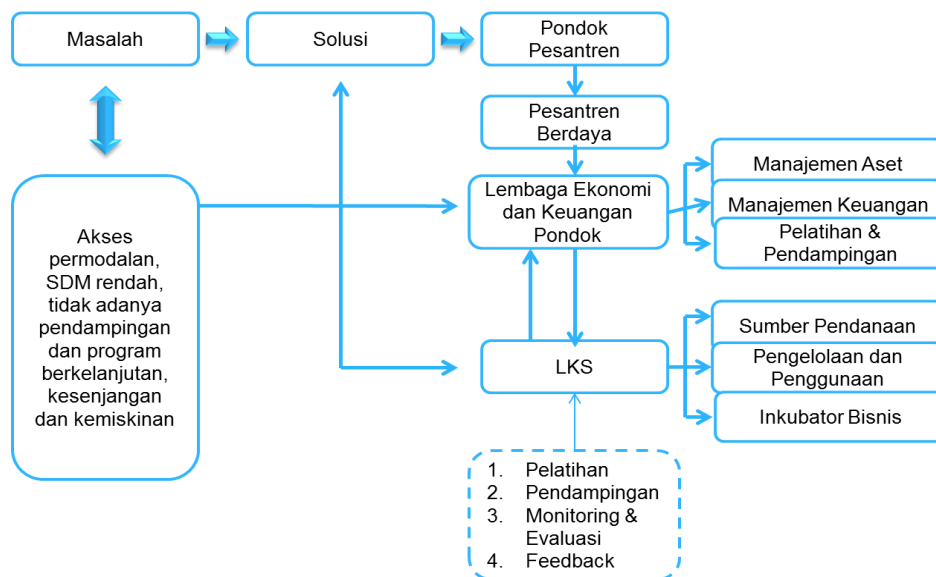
Masalah

Solusi

Pondok Pesantren

Pesantren Berdaya

Lembaga Ekonomi dan Keuangan Pondok

Manajemen Aset

Manajemen Keuangan

Pelatihan & Pendampingan

Akses permodalan, SDM rendah, tidak adanya pendampingan dan program berkelanjutan, kesenjangan dan kemiskinan

LKS

Sumber Pendanaan

Pengelolaan dan Penggunaan

Inkubator Bisnis

1. Pelatihan
2. Pendampingan
3. Monitoring & Evaluasi
4. Feedback